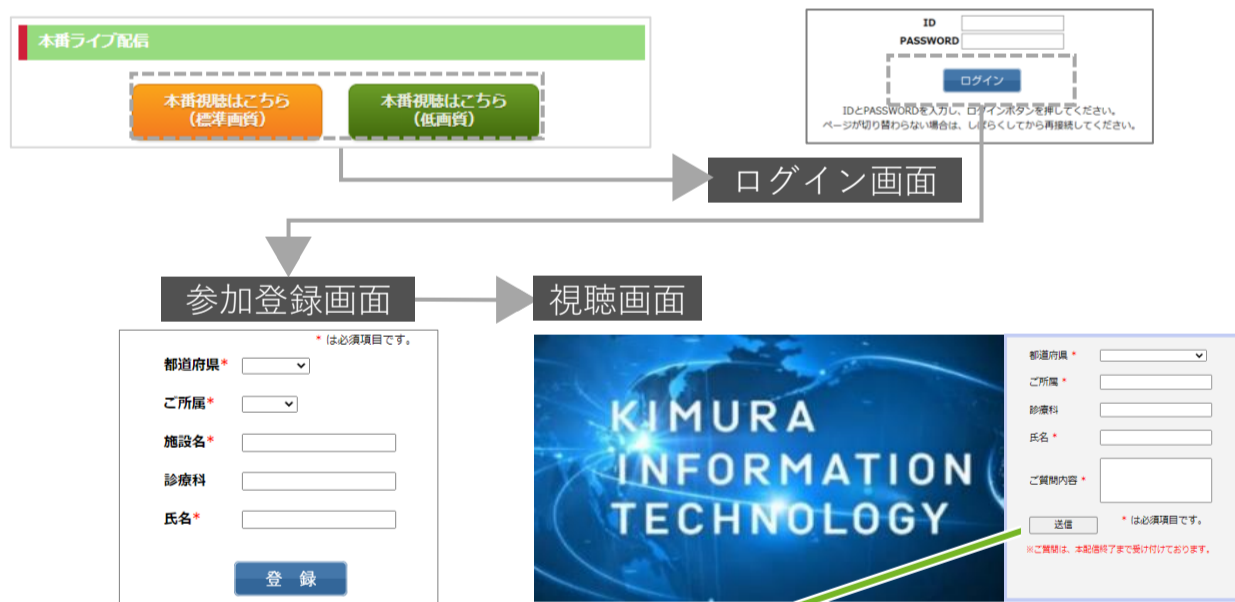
本番ライブ配信

本番視聴はこちら
（標準画質）

本番視聴はこちら
（低画質）

ID
PASSWORD
ログイン
IDとPASSWORDを入力し、ログインボタンを押してください。
ページが切り替わらない場合は、しばらくしてから再接続してください。

ログイン画面

参加登録画面

視聴画面

＊は必須項目です。
都道府県＊
ご所属＊
施設名＊
診療科
氏名＊
登　録

KIMURA INFORMATION TECHNOLOGY

都道府県＊
ご所属＊
診療科
氏名＊
ご質問内容＊
送信
＊は必須項目です。
※ご質問は、本配信終了まで受け付けております。